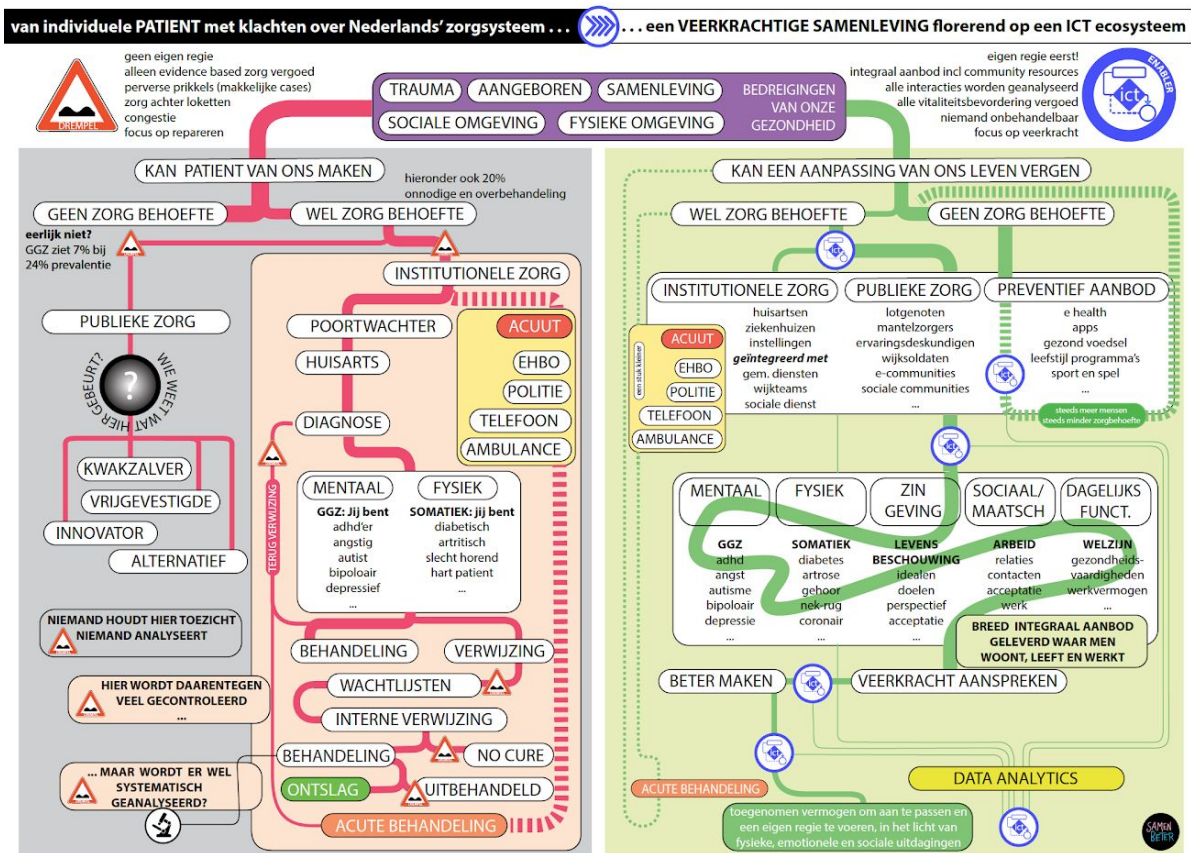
van individuele PATIENT met klachten over Nederlands' zorgsysteem . . .

. . . een VEERKRACHTIGE SAMENLEVING florerend op een ICT ecosysteem

DREMPEL

geen eigen regie
alleen evidence based zorg vergoed
perverse prikkels (makkelijke cases)
zorg achter loketten
congestie
focus op repareren

TRAUMA
AANGEBOREN
SAMENLEVING
SOCIALE OMGEVING
FYSIEKE OMGEVING
BEDREIGINGEN VAN ONZE GEZONDHEID

eigen regie eerst!
integraal aanbod incl community resources
alle interacties worden geanalyseerd
alle vitaliteitsbevordering vergoed
niemand onbehandelbaar
focus op veerkracht

ENABLER
ict

KAN PATIENT VAN ONS MAKEN
hieronder ook 20% onnodige en overbehandeling
GEEN ZORG BEHOEFTE
WEL ZORG BEHOEFTE
eerlijk niet?
GGZ ziet 7% bij 24% prevalentie

PUBLIEKE ZORG
WIE WEET WAT HIER GEBEURT?
?
KWAKZALVER
VRIJGEVESTIGDE
INNOVATOR
ALTERNATIEF

NIEMAND HOUDT HIER TOEZICHT
NIEMAND ANALYSEERT

HIER WORDT DAARENTEGEN VEEL GECONTROLEERD
...

... MAAR WORDT ER WEL SYSTEMATISCH GEANALYSEERD?

INSTITUTIONELE ZORG
POORTWACHTER
HUISARTS
DIAGNOSE
ACUUT
EHBO
POLITIE
TELEFOON
AMBULANCE
TERUG VERWIJZING

MENTAAL
FYSIEK
GGZ: Jij bent
adhd'er
angstig
autist
bipoloair
depressief
...
SOMATIEK: jij bent
diabetisch
artritisch
slecht horend
hart patient
...

BEHANDELING
VERWIJZING
WACHTLIJSTEN
INTERNE VERWIJZING
BEHANDELING
NO CURE
ONTSLAG
UITBEHANDELD
ACUTE BEHANDELING

KAN EEN AANPASSING VAN ONS LEVEN VERGEN
WEL ZORG BEHOEFTE
GEEN ZORG BEHOEFTE

INSTITUTIONELE ZORG
huisartsen
ziekenhuizen
instellingen
geïntegreerd met
gem. diensten
wijkteams
sociale dienst

PUBLIEKE ZORG
lotgenoten
mantelzorgers
ervaringsdeskundigen
wijksoldaten
e-communities
sociale communities
...

PREVENTIEF AANBOD
e health
apps
gezond voedsel
leefstijl programma's
sport en spel
...

steeds meer mensen
steeds minder zorgbehoefte

een stuk kleiner
ACUUT
EHBO
POLITIE
TELEFOON
AMBULANCE

MENTAAL
FYSIEK
ZIN GEVING
SOCIAAL/ MAATSCH
DAGELIJKS FUNCT.

GGZ
adhd
angst
autisme
bipoloair
depressie
...

SOMATIEK
diabetes
artrose
gehoor
nek-rug
coronair
...

LEVENS BESCHOUWING
idealen
doelen
perspectief
acceptatie

ARBEID
relaties
contacten
acceptatie
werk

WELZIJN
gezondheids-vaardigheden
werkvermogen
...

BREED INTEGRAAL AANBOD GELEVERD WAAR MEN WOONT, LEEFT EN WERKT

BETER MAKEN
VEERKRACHT AANSPREKEN
DATA ANALYTICS
ACUTE BEHANDELING

toegenomen vermogen om aan te passen en een eigen regie te voeren, in het licht van fysieke, emotionele en sociale uitdagingen

SAMEN BETER